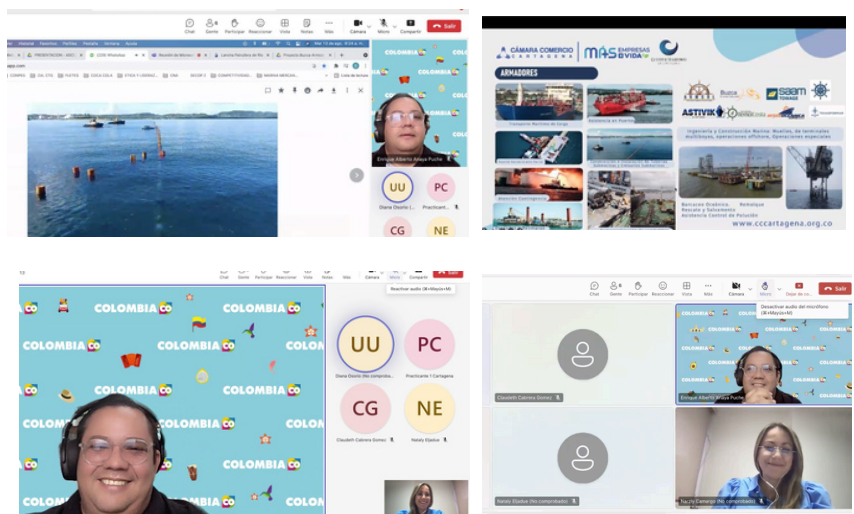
Chat Gente Participar Reaccionar Vista Notas Más Cámara Micro Compartir Salir

COLOMBIA
Enrique Alberto Anaya Puche
UU PC
Diana Osorio (...) Practicante
CG NE

CÁMARA COMERCIO CARTAGENA
MAS EMPRESAS DE VIDA
ARMADORES
ASTIVIK
SAAM TOWAGE
Ingeniería y Construcción Marina: Muelles, de terminales multiboyas, operaciones offshore, Operaciones especiales
www.cccartagena.org.co

Chat Gente Participar Reaccionar Vista Notas Más Cámara Micro Salir
Reactivar audio (Ctrl+Mayús+M)
COLOMBIA
UU PC
Diana Osorio (No comprobado) Practicante 1 Cartagena
CG NE
Claudeth Cabrera Gomez Nataly Ebadue

Chat Gente Participar Reaccionar Vista Más Cámara Micro Dejar de compartir Salir
Desactivar audio del micrófono (Ctrl+Mayús+M)
Claudeth Cabrera Gomez
Enrique Alberto Anaya Puche
Nataly Ebadue (No comprobado)
Nayibe Camargo (No comprobado)